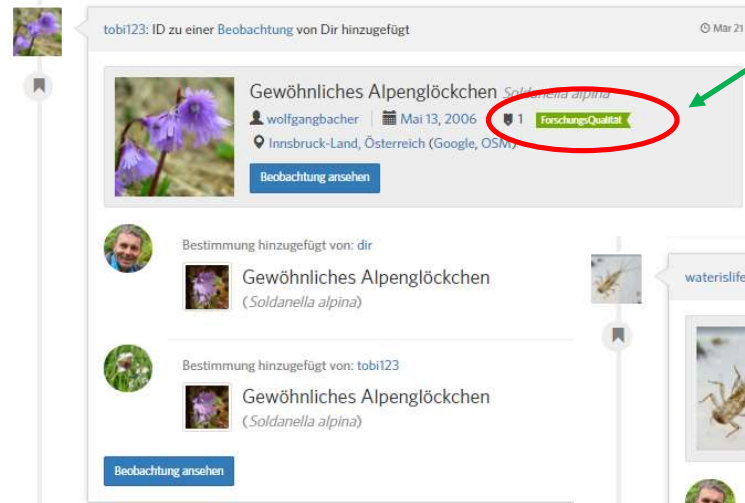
tobi123: ID zu einer Beobachtung von Dir hinzufügt

Mar 21

Gewöhnliches Alpenglöckchen Soldanella alpina

wolfgangbacher | Mai 13, 2006 | 1 ForschungsQualität

Innsbruck-Land, Österreich (Google, OSM)

Beobachtung ansehen

Bestimmung hinzugefügt von: dir

Gewöhnliches Alpenglöckchen

(Soldanella alpina)

Bestimmung hinzugefügt von: tobi123

Gewöhnliches Alpenglöckchen

(Soldanella alpina)

Beobachtung ansehen

waterislife